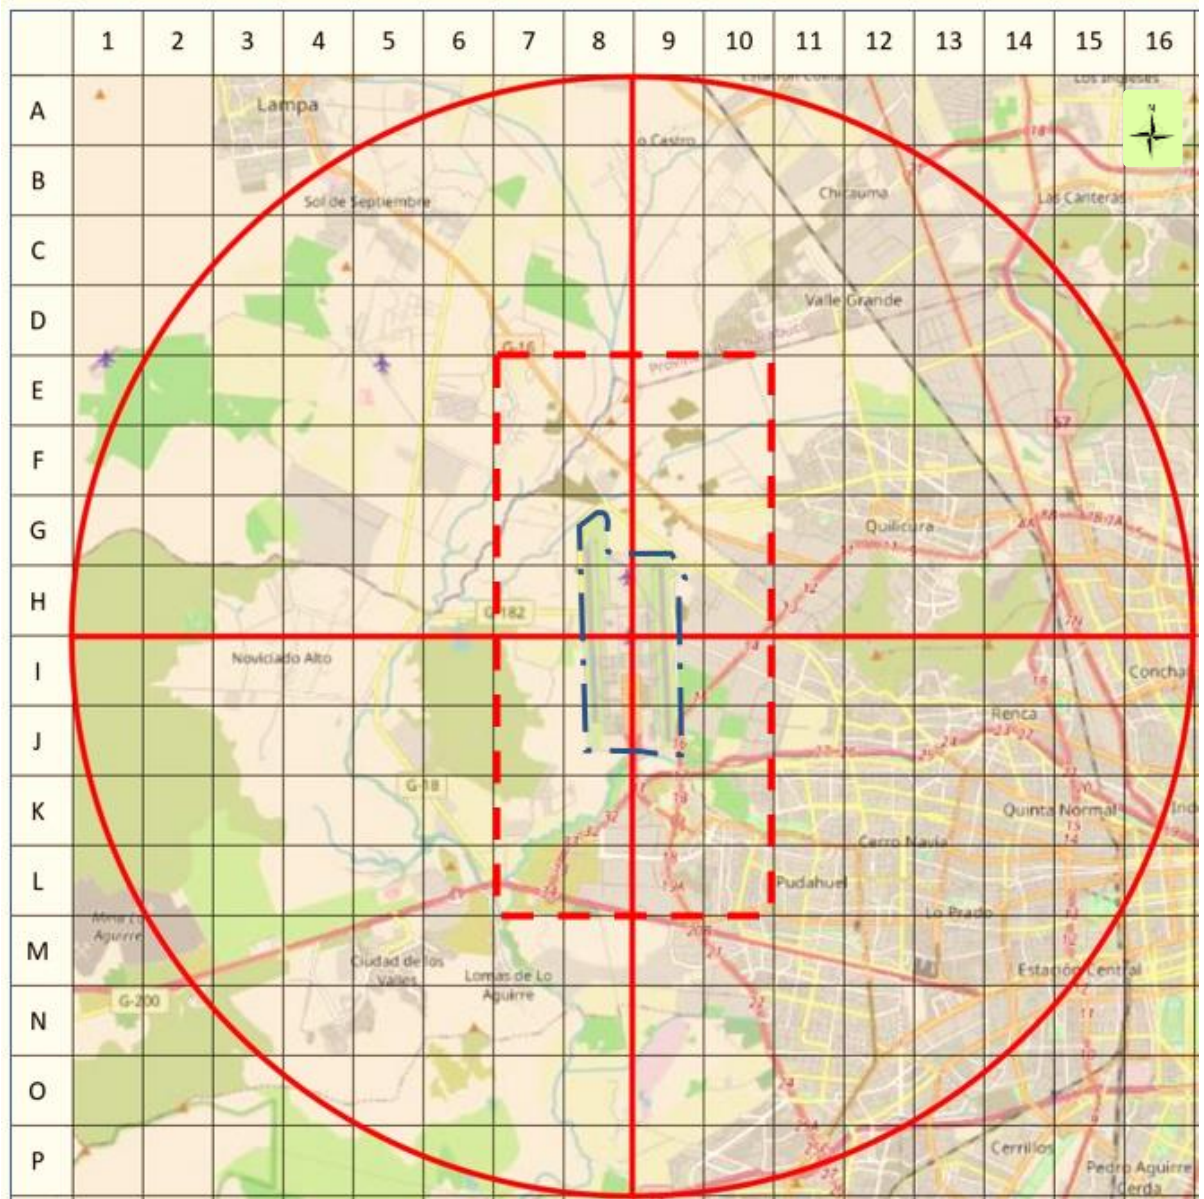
| | 1 | 2 | 3 | 4 | 5 | 6 | 7 | 8 | 9 | 10 | 11 | 12 | 13 | 14 | 15 | 16 |
|---|---|---|---|---|---|---|---|---|---|---|---|---|---|---|---|---|
| A | | | | | | | | | | | | | | | | |
| B | | | | | | | | | | | | | | | | |
| C | | | | | | | | | | | | | | | | |
| D | | | | | | | | | | | | | | | | |
| E | | | | | | | | | | | | | | | | |
| F | | | | | | | | | | | | | | | | |
| G | | | | | | | | | | | | | | | | |
| H | | | | | | | | | | | | | | | | |
| I | | | | | | | | | | | | | | | | |
| J | | | | | | | | | | | | | | | | |
| K | | | | | | | | | | | | | | | | |
| L | | | | | | | | | | | | | | | | |
| M | | | | | | | | | | | | | | | | |
| N | | | | | | | | | | | | | | | | |
| O | | | | | | | | | | | | | | | | |
| P | | | | | | | | | | | | | | | | |

N

Lampa

Los Ingleses

o Castro

Chicauma

Las Canteras

Sol de Septiembre

Valle Grande

G-16

Quilicura

G-182

Noviciado Alto

Concha

Renca

G-18

Quinta Normal

Cerro Navia

Pudahuel

Lo Prado

Mina Lo Aguirre

Ciudad de los Valles

Lomas de Lo Aguirre

Estación Central

G-200

Cerrillos

Pedro Aguirre Cerda